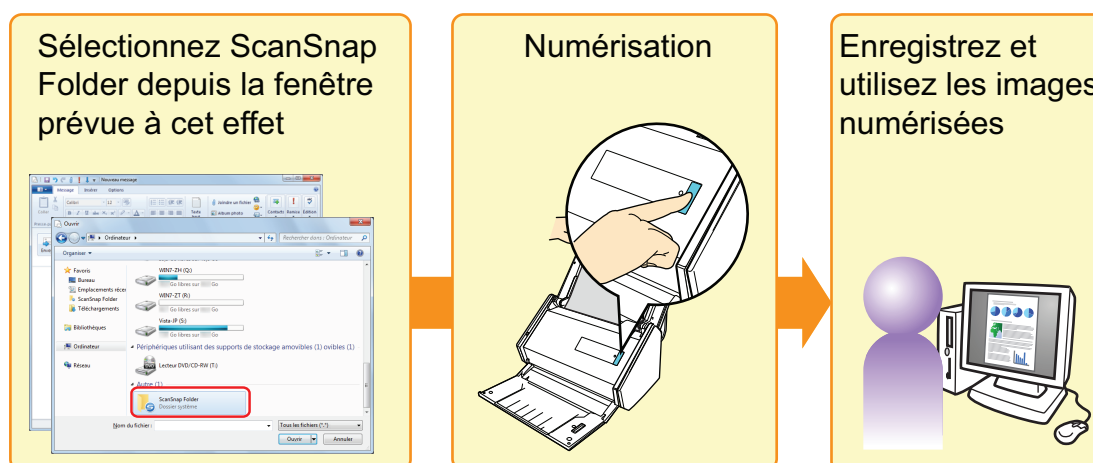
Sélectionnez ScanSnap Folder depuis la fenêtre prévue à cet effet

Nouveau message
Message Insérer Options
Calibri 12
Coller
Joindre un fichier
Album photo
Contacts Remise Edition

Ouvrir
Ordinateur
Rechercher dans : Ordinateur
Organiser
Favoris
Bureau
Emplacements réce
ScanSnap Folder
Téléchargements
Bibliothèques
Ordinateur
Réseau
WIN7-ZH (Q:)
Go libres sur Go
WIN7-ZT (R:)
Go libres sur Go
Vista-JP (S:)
Go libres sur Go
Périphériques utilisant des supports de stockage amovibles (1) ovibles (1)
Lecteur DVD/CD-RW (T:)
Autre (1)
ScanSnap Folder
Dossier système
Nom du fichier :
Tous les fichiers (*.*)
Ouvrir
Annuler

Numérisation

Enregistrez et utilisez les images numérisées